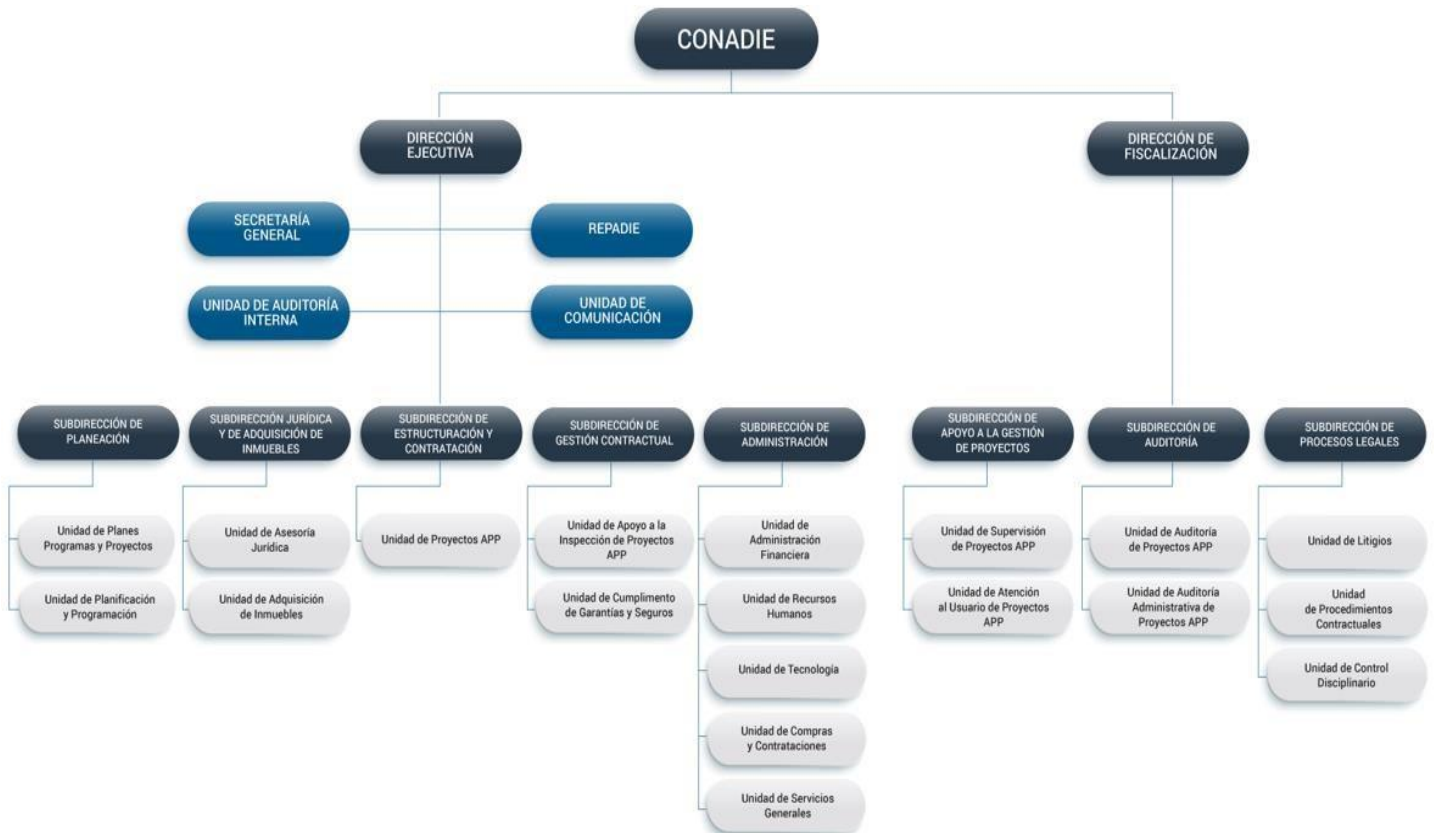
CONADIE

DIRECCIÓN EJECUTIVA

DIRECCIÓN DE FISCALIZACIÓN

SECRETARÍA GENERAL

REPADIE

UNIDAD DE AUDITORÍA INTERNA

UNIDAD DE COMUNICACIÓN

SUBDIRECCIÓN DE PLANEACIÓN

Unidad de Planes Programas y Proyectos

Unidad de Planificación y Programación

SUBDIRECCIÓN JURÍDICA Y DE ADQUISICIÓN DE INMUEBLES

Unidad de Asesoría Jurídica

Unidad de Adquisición de Inmuebles

SUBDIRECCIÓN DE ESTRUCTURACIÓN Y CONTRATACIÓN

Unidad de Proyectos APP

SUBDIRECCIÓN DE GESTIÓN CONTRACTUAL

Unidad de Apoyo a la Inspección de Proyectos APP

Unidad de Cumplimento de Garantías y Seguros

SUBDIRECCIÓN DE ADMINISTRACIÓN

Unidad de Administración Financiera

Unidad de Recursos Humanos

Unidad de Tecnología

Unidad de Compras y Contrataciones

Unidad de Servicios Generales

SUBDIRECCIÓN DE APOYO A LA GESTIÓN DE PROYECTOS

Unidad de Supervisión de Proyectos APP

Unidad de Atención al Usuario de Proyectos APP

SUBDIRECCIÓN DE AUDITORÍA

Unidad de Auditoría de Proyectos APP

Unidad de Auditoría Administrativa de Proyectos APP

SUBDIRECCIÓN DE PROCESOS LEGALES

Unidad de Litigios

Unidad de Procedimientos Contractuales

Unidad de Control Disciplinario